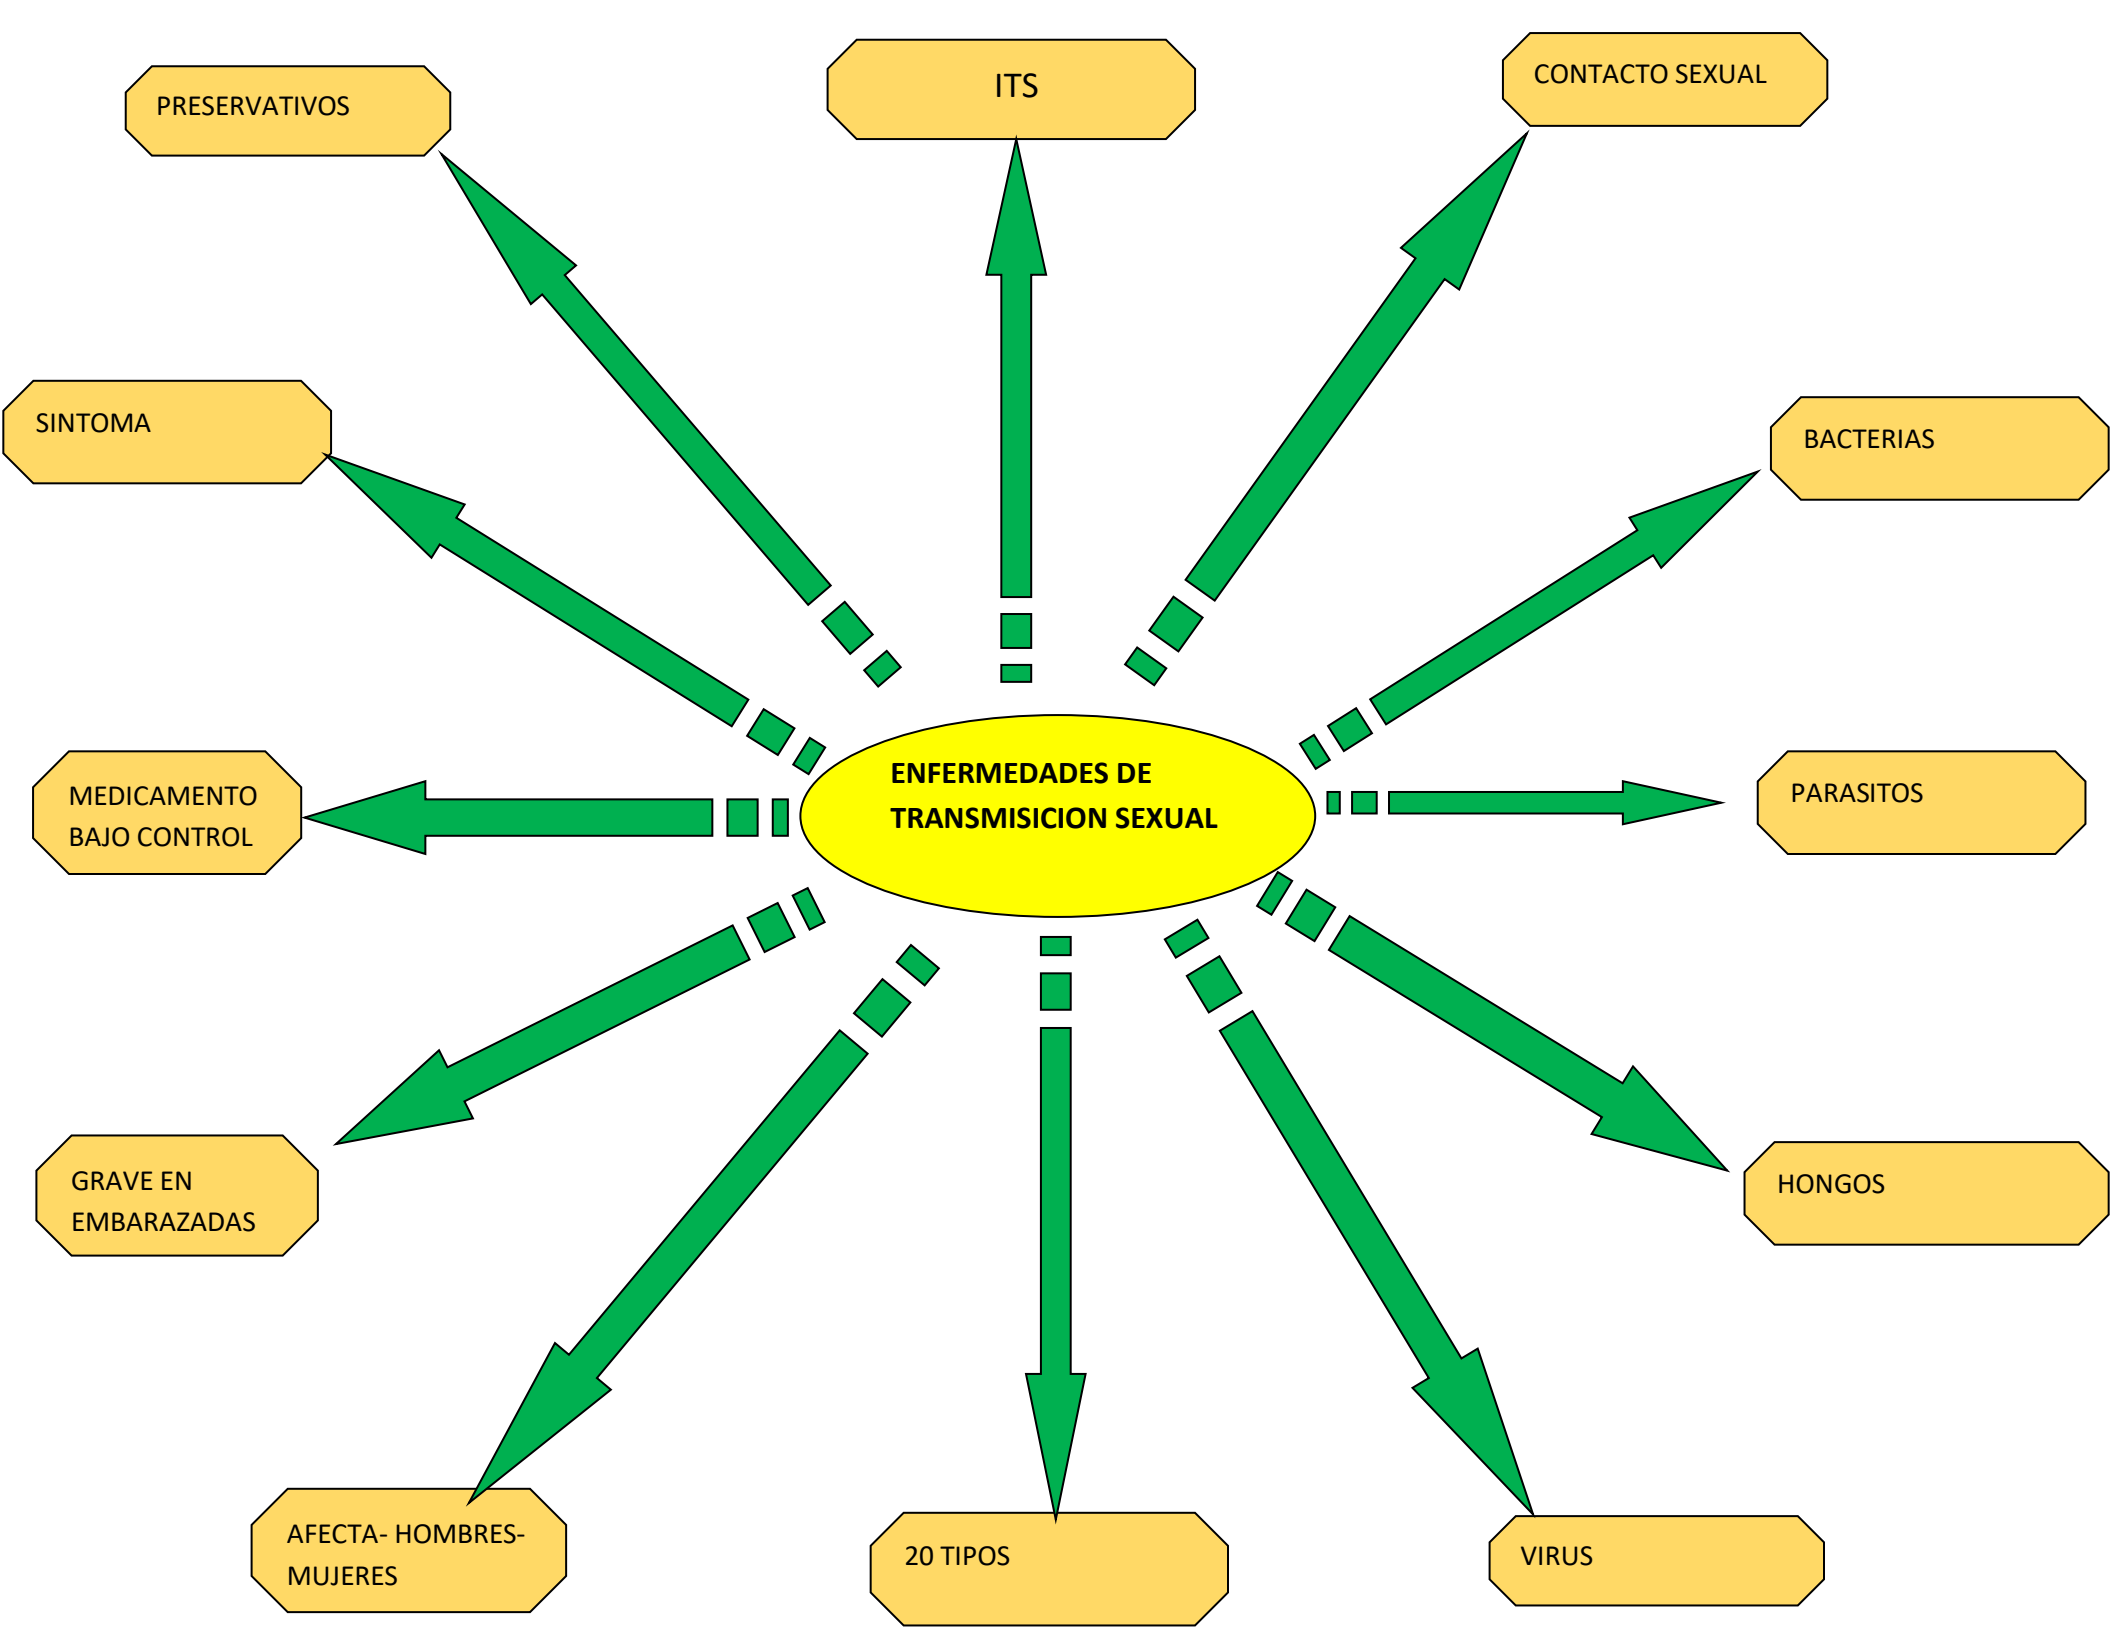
PRESERVATIVOS

ITS

CONTACTO SEXUAL

SINTOMA

BACTERIAS

MEDICAMENTO BAJO CONTROL

ENFERMEDADES DE TRANSMISICION SEXUAL

PARASITOS

GRAVE EN EMBARAZADAS

HONGOS

AFECTA- HOMBRES- MUJERES

20 TIPOS

VIRUS